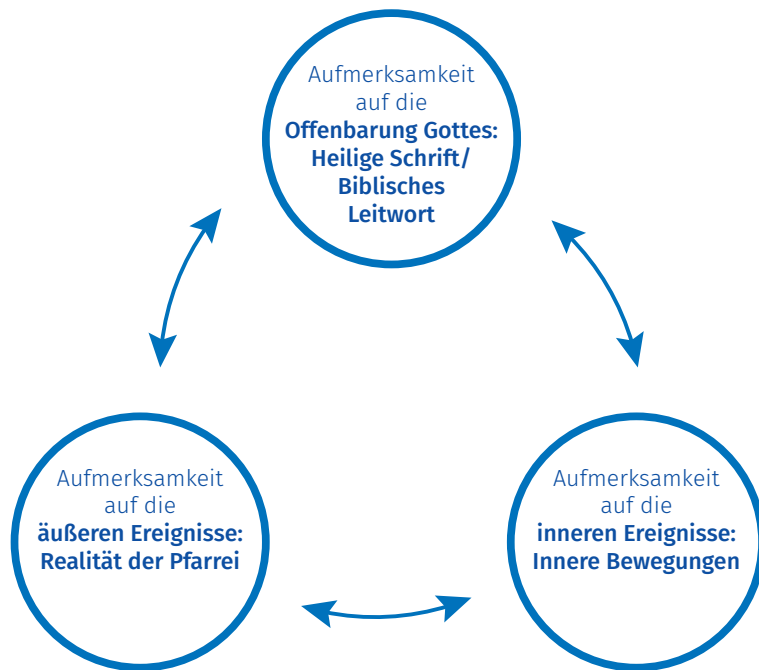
Aufmerksamkeit auf die
**Offenbarung Gottes: Heilige Schrift/ Biblisches Leitwort**

Aufmerksamkeit auf die
**äußeren Ereignisse: Realität der Pfarrei**

Aufmerksamkeit auf die
**inneren Ereignisse: Innere Bewegungen**